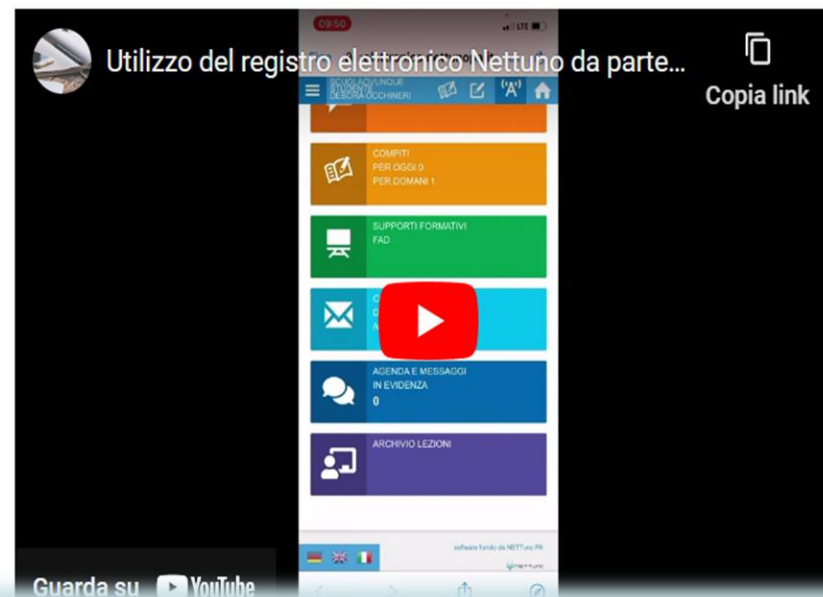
Utilizzo del registro elettronico Nettuno da parte...

Copia link

09:50

LTE

SCUOLADOVUNQUE STUDENTE DEBORA OCCHINERI

COMPITI
PER OGGI 0
PER DOMANI 1

SUPPORTI FORMATIVI
FAD

C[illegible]
D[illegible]
M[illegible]

AGENDA E MESSAGGI
IN EVIDENZA
0

ARCHIVIO LEZIONI

software fornito da NETTuno PA

NETTuno

Guarda su YouTube